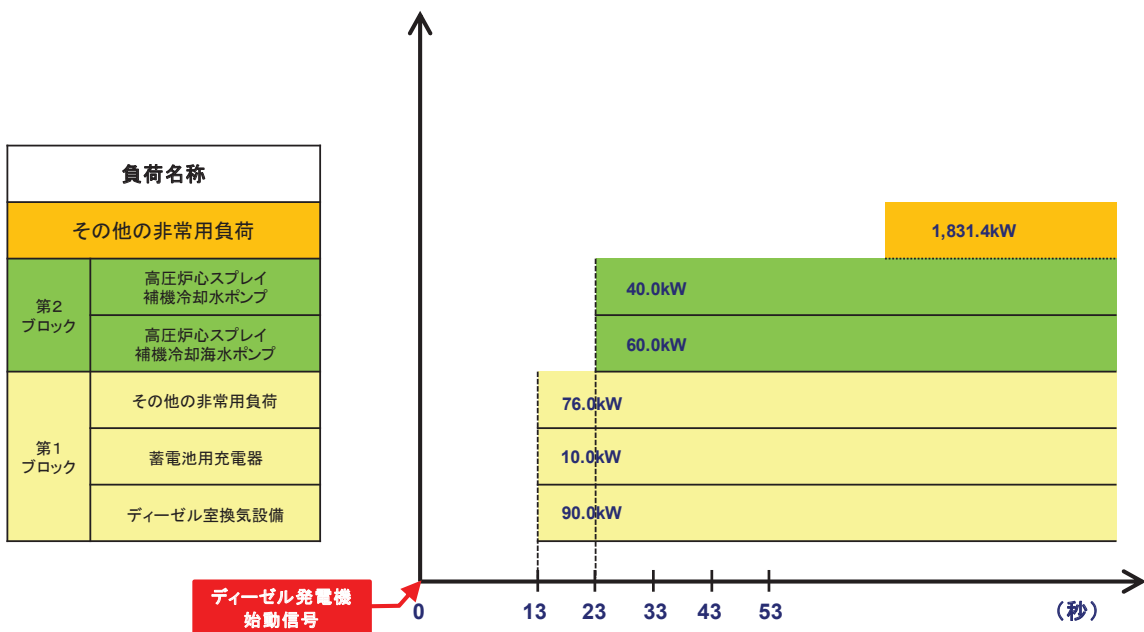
| 負荷名称 | |
|---|---|
| その他の非常用負荷 | |
| 第2ブロック | 高圧炉心スプレイ補機冷却水ポンプ |
| | 高圧炉心スプレイ補機冷却海水ポンプ |
| 第1ブロック | その他の非常用負荷 |
| | 蓄電池用充電器 |
| | ディーゼル室換気設備 |

1,831.4kW
40.0kW
60.0kW
76.0kW
10.0kW
90.0kW

ディーゼル発電機始動信号

0 13 23 33 43 53 （秒）